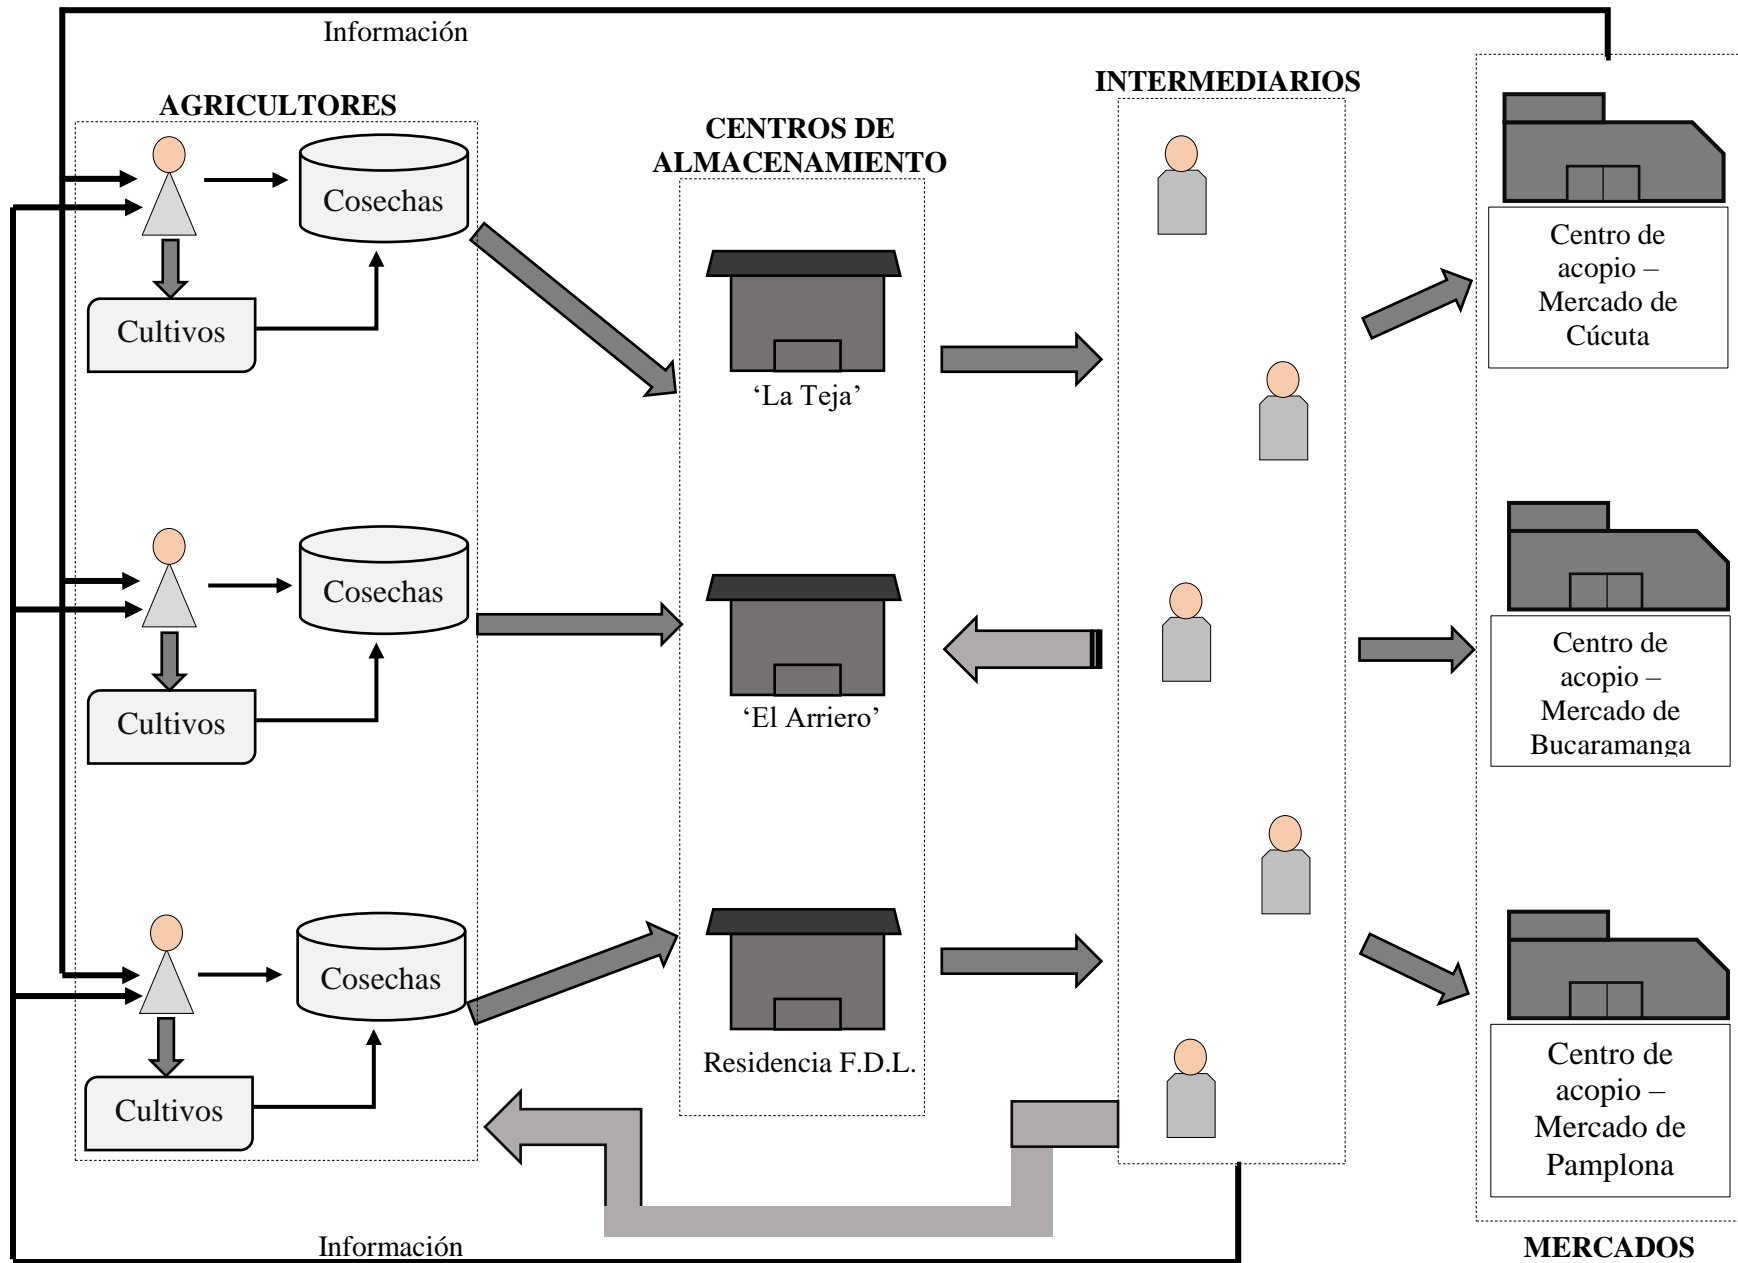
Información

AGRICULTORES

Cosechas

Cultivos

Cosechas

Cultivos

Cosechas

Cultivos

CENTROS DE ALMACENAMIENTO

'La Teja'

'El Arriero'

Residencia F.D.L.

INTERMEDIARIOS

Centro de acopio – Mercado de Cúcuta

Centro de acopio – Mercado de Bucaramanga

Centro de acopio – Mercado de Pamplona

MERCADOS

Información